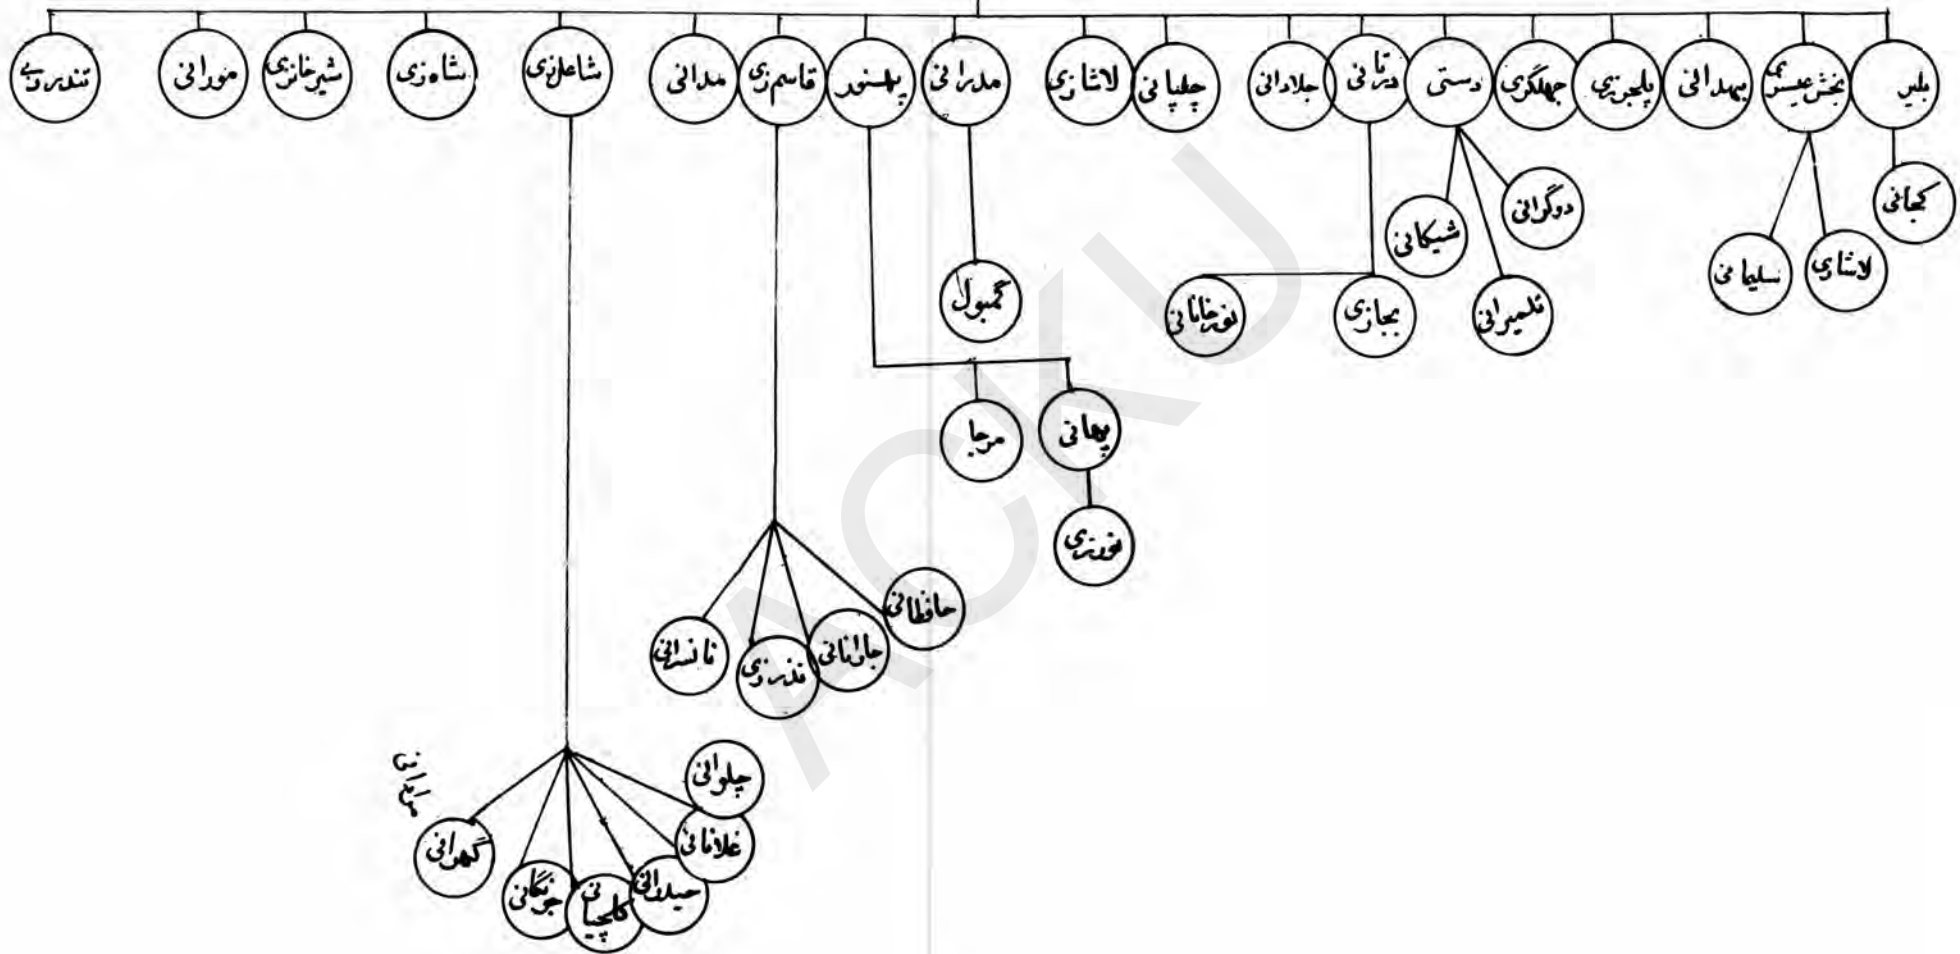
بلیدی
بخش عیسیٰ
بہدانی
پلجری
جہلگری
دستی
درانی
جلادانی
چلپانی
لاشاری
مدرانی
پہلوان
قاسم زی
مدانی
شاعل زی
شاہ زی
شیرخان زی
مورانی
سندرانی

کہانی
لاشاری
سلیمانی
دوگرانی
شیکانی
تلمیرانی
بجازی
نوخانانی
گمبول
پھانی
مرجا
نوزی
حافظانی
جانانی
قلندرزی
ناصرانی
چلوانی
غلامانی
حیدرانی
کلچیانی
جونگانی
گہرانی
سمی